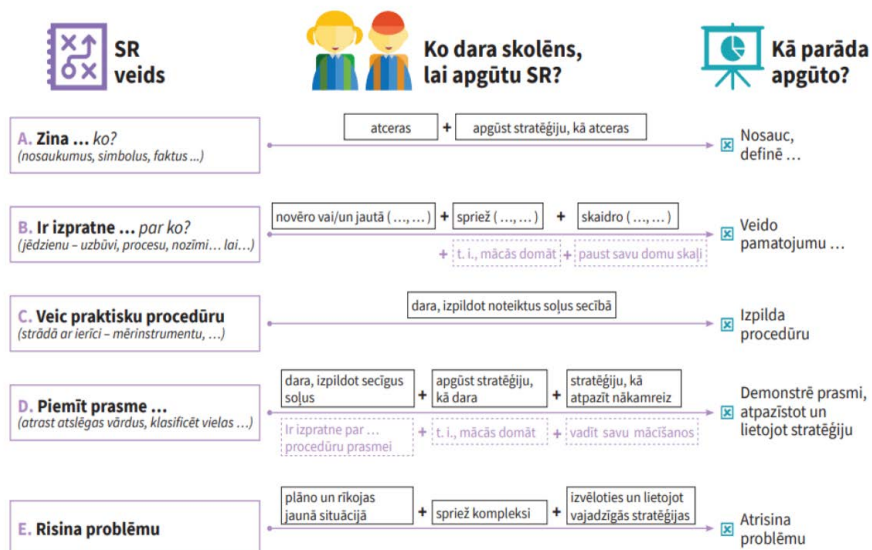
SR veids

Ko dara skolēns, lai apgūtu SR?

Kā parāda apgūto?

A. Zina ... ko?
(nosaukumus, simbolus, faktus ...)

atceras + apgūst stratēģiju, kā atceras

Nosauc, definē ...

B. Ir izpratne ... par ko?
(jēdzienu – uzbūvi, procesu, nozīmi... lai...)

novēro vai/un jautā ( ..., ... ) + sprież ( ..., ... ) + skaidro ( ..., ... )

+ t. i., mācās domāt + paust savu domu skaļi

Veido pamatojumu ...

C. Veic praktisku procedūru
(strādā ar ierīci – mērinstrumentu, ...)

dara, izpildot noteiktus soļus secībā

Izpilda procedūru

D. Piemīt prasme ...
(atrast atslēgas vārdus, klasificēt vielas ...)

dara, izpildot secīgus soļus + apgūst stratēģiju, kā dara + stratēģiju, kā atpazīt nākamreiz

Ir izpratne par ... procedūru prasmei + t. i., mācās domāt + vadīt savu mācīšanos

Demonstrē prasmi, atpazīstot un lietojot stratēģiju

E. Risina problēmu

plāno un rīkojas jaunā situācijā + sprież kompleksi + izvēloties un lietojot vajadzīgās stratēģijas

Atrisina problēmu